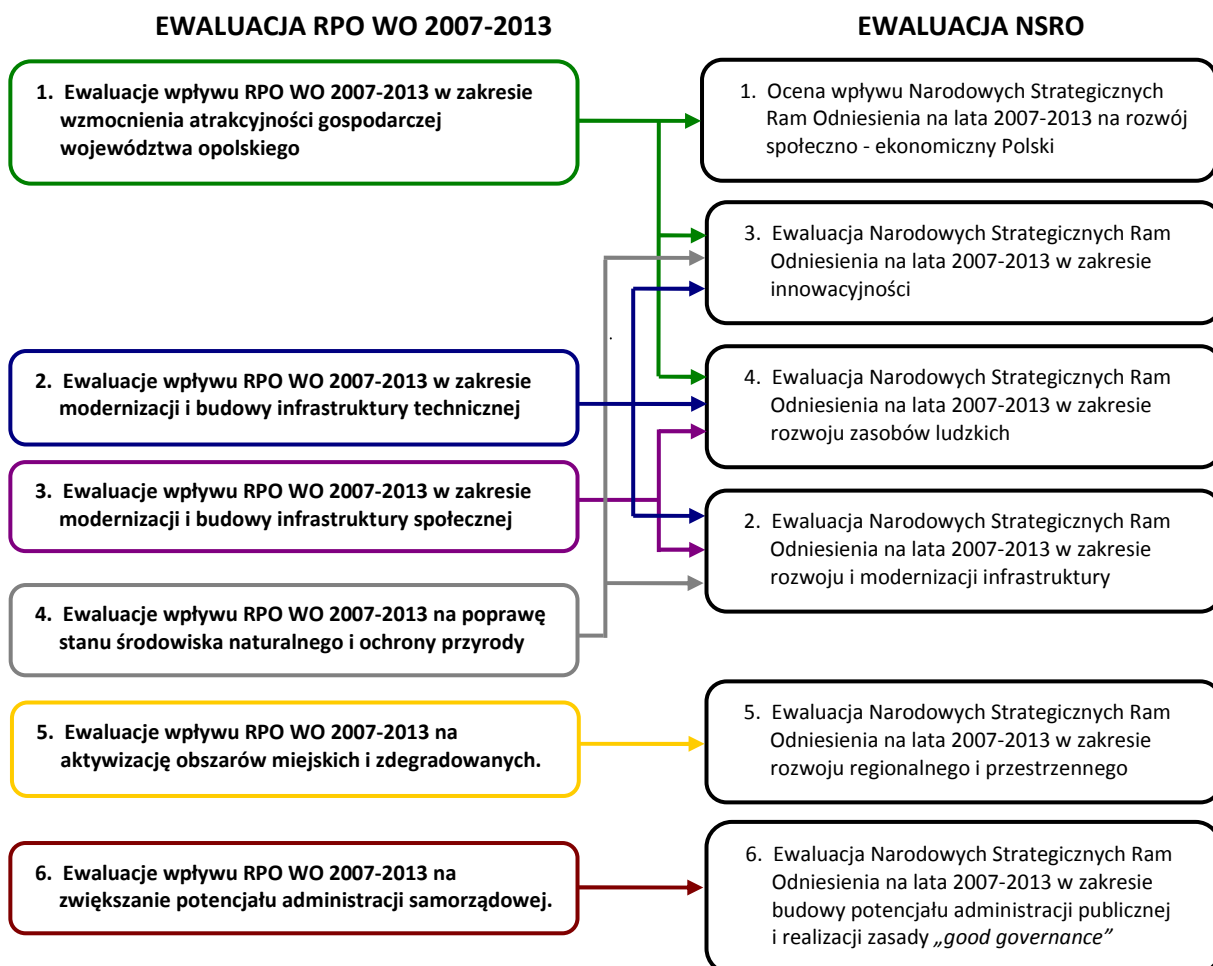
EWALUACJA RPO WO 2007-2013

1. Ewaluacje wpływu RPO WO 2007-2013 w zakresie wzmocnienia atrakcyjności gospodarczej województwa opolskiego

2. Ewaluacje wpływu RPO WO 2007-2013 w zakresie modernizacji i budowy infrastruktury technicznej

3. Ewaluacje wpływu RPO WO 2007-2013 w zakresie modernizacji i budowy infrastruktury społecznej

4. Ewaluacje wpływu RPO WO 2007-2013 na poprawę stanu środowiska naturalnego i ochrony przyrody

5. Ewaluacje wpływu RPO WO 2007-2013 na aktywizację obszarów miejskich i zdegradowanych.

6. Ewaluacje wpływu RPO WO 2007-2013 na zwiększanie potencjału administracji samorządowej.

EWALUACJA NSRO

1. Ocena wpływu Narodowych Strategicznych Ram Odniesienia na lata 2007-2013 na rozwój społeczno - ekonomiczny Polski

3. Ewaluacja Narodowych Strategicznych Ram Odniesienia na lata 2007-2013 w zakresie innowacyjności

4. Ewaluacja Narodowych Strategicznych Ram Odniesienia na lata 2007-2013 w zakresie rozwoju zasobów ludzkich

2. Ewaluacja Narodowych Strategicznych Ram Odniesienia na lata 2007-2013 w zakresie rozwoju i modernizacji infrastruktury

5. Ewaluacja Narodowych Strategicznych Ram Odniesienia na lata 2007-2013 w zakresie rozwoju regionalnego i przestrzennego

6. Ewaluacja Narodowych Strategicznych Ram Odniesienia na lata 2007-2013 w zakresie budowy potencjału administracji publicznej i realizacji zasady „good governance”